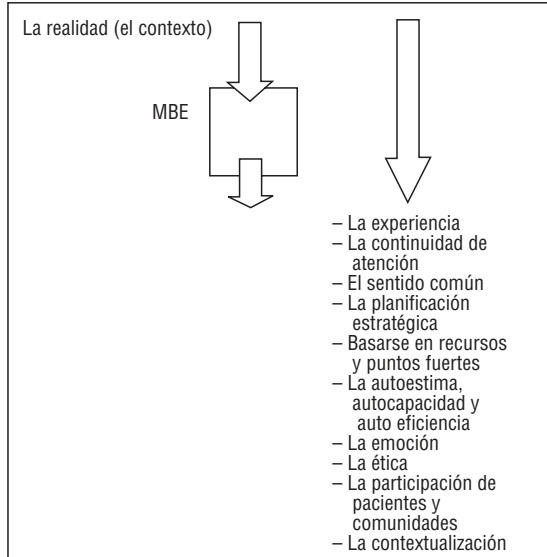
La realidad (el contexto)

MBE

– La experiencia
– La continuidad de atención
– El sentido común
– La planificación estratégica
– Basarse en recursos y puntos fuertes
– La autoestima, autocapacidad y auto eficiencia
– La emoción
– La ética
– La participación de pacientes y comunidades
– La contextualización